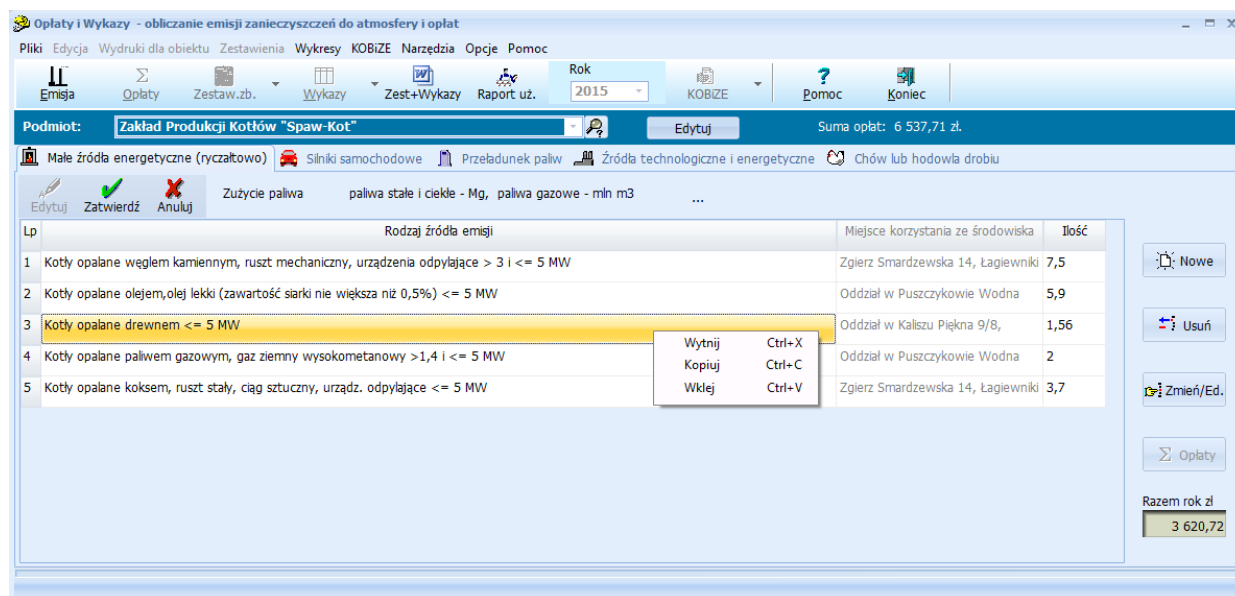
Opłaty i Wykazy - obliczanie emisji zanieczyszczeń do atmosfery i opłat

Pliki Edycja Wydruki dla obiektu Zestawienia Wykresy KOBiZE Narzędzia Opcje Pomoc

Emisja Opłaty Zestaw.zb. Wykazy Zest+Wykazy Raport uż. Rok 2015 KOBiZE Pomoc Koniec

Podmiot: Zakład Produkcji Kotłów "Spaw-Kot" Edytuj Suma opłat: 6 537,71 zł.

Małe źródła energetyczne (ryczałtowo) Silniki samochodowe Przeładunek paliw Źródła technologiczne i energetyczne Chów lub hodowla drobiu

Edytuj Zatwierdź Anuluj Zużycie paliwa paliwa stałe i ciekłe - Mg, paliwa gazowe - mln m3 ...

| Lp | Rodzaj źródła emisji | Miejsce korzystania ze środowiska | Ilość |
|---|---|---|---|
| 1 | Kotły opalane węglem kamiennym, ruszt mechaniczny, urządzenia odpylające > 3 i <= 5 MW | Zgierz Smardzewska 14, Łagiewniki | 7,5 |
| 2 | Kotły opalane olejem,olej lekki (zawartość siarki nie większa niż 0,5%) <= 5 MW | Oddział w Puszczykowie Wodna | 5,9 |
| 3 | Kotły opalane drewnem <= 5 MW | Oddział w Kaliszu Piękna 9/8, | 1,56 |
| 4 | Kotły opalane paliwem gazowym, gaz ziemny wysokometanowy >1,4 i <= 5 MW | Oddział w Puszczykowie Wodna | 2 |
| 5 | Kotły opalane koksem, ruszt stały, ciąg sztuczny, urządz. odpylające <= 5 MW | Zgierz Smardzewska 14, Łagiewniki | 3,7 |

Wytnij Ctrl+X
Kopiuj Ctrl+C
Wklej Ctrl+V

Nowe
Usuń
Zmień/Ed.
Opłaty
Razem rok zł
3 620,72